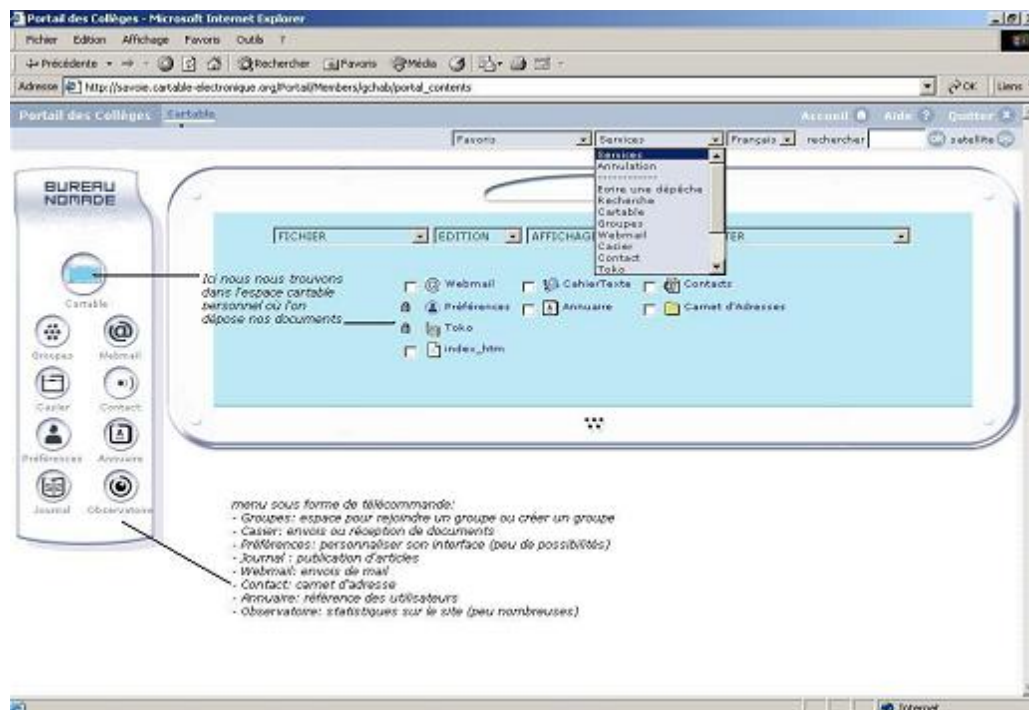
Portail des Collèges - Microsoft Internet Explorer

Fichier Edition Affichage Favoris Outils ?

Précédente Rechercher Favoris Média

Adresse http://savoie.cartable-electronique.org/Portail/Members/gchab/portal_contents

OK Liens

Portail des Collèges Cartable

Accueil Aide Quitter

Favoris Services Français rechercher satellite

Services
Annulation
-----------
Entre une dépêche
Recherche
Cartable
Groupes
Webmail
Casier
Contact
Toko

BUREAU NOMADE

FICHIER EDITION AFFICHAG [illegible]TER

Ici nous nous trouvons dans l'espace cartable personnel où l'on dépose nos documents

Webmail CahierTexte Contacts

Préférences Annuaire Carnet d'Adresses

Toko

index_htm

Cartable

Groupes Webmail

Casier Contact

Préférences Annuaire

Journal Observatoire

menu sous forme de télécommande:
- Groupes: espace pour rejoindre un groupe ou créer un groupe
- Casier: envois ou réception de documents
- Préférences: personnaliser son interface (peu de possibilités)
- Journal : publication d'articles
- Webmail: envois de mail
- Contact: carnet d'adresse
- Annuaire: référence des utilisateurs
- Observatoire: statistiques sur le site (peu nombreuses)

Internet